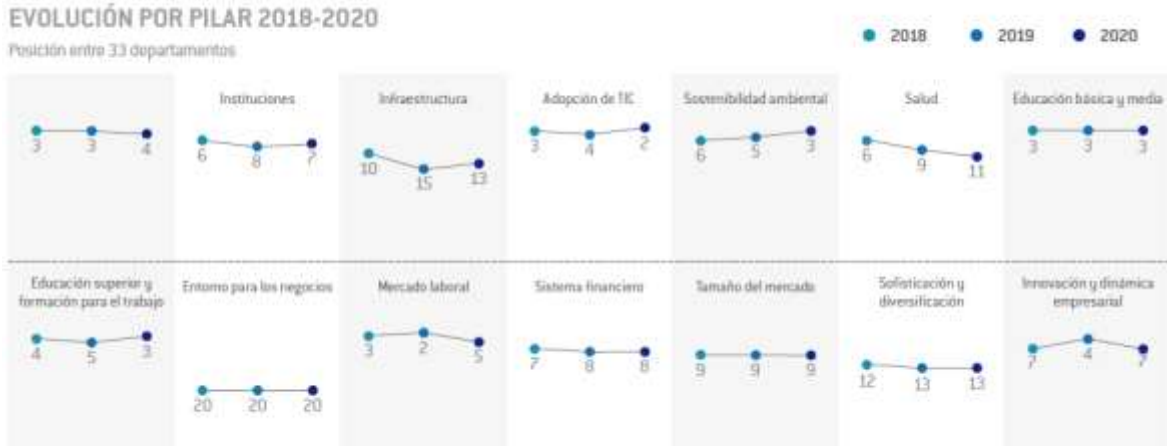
EVOLUCIÓN POR PILAR 2018-2020

Posición entre 33 departamentos

2018 2019 2020

3 3 4

Instituciones
6 8 7

Infraestructura
10 15 13

Adopción de TIC
3 4 2

Sostenibilidad ambiental
6 5 3

Salud
6 9 11

Educación básica y media
3 3 3

Educación superior y formación para el trabajo
4 5 3

Entorno para los negocios
20 20 20

Mercado laboral
3 2 5

Sistema financiero
7 8 8

Tamaño del mercado
9 9 9

Sofisticación y diversificación
12 13 13

Innovación y dinámica empresarial
7 4 7